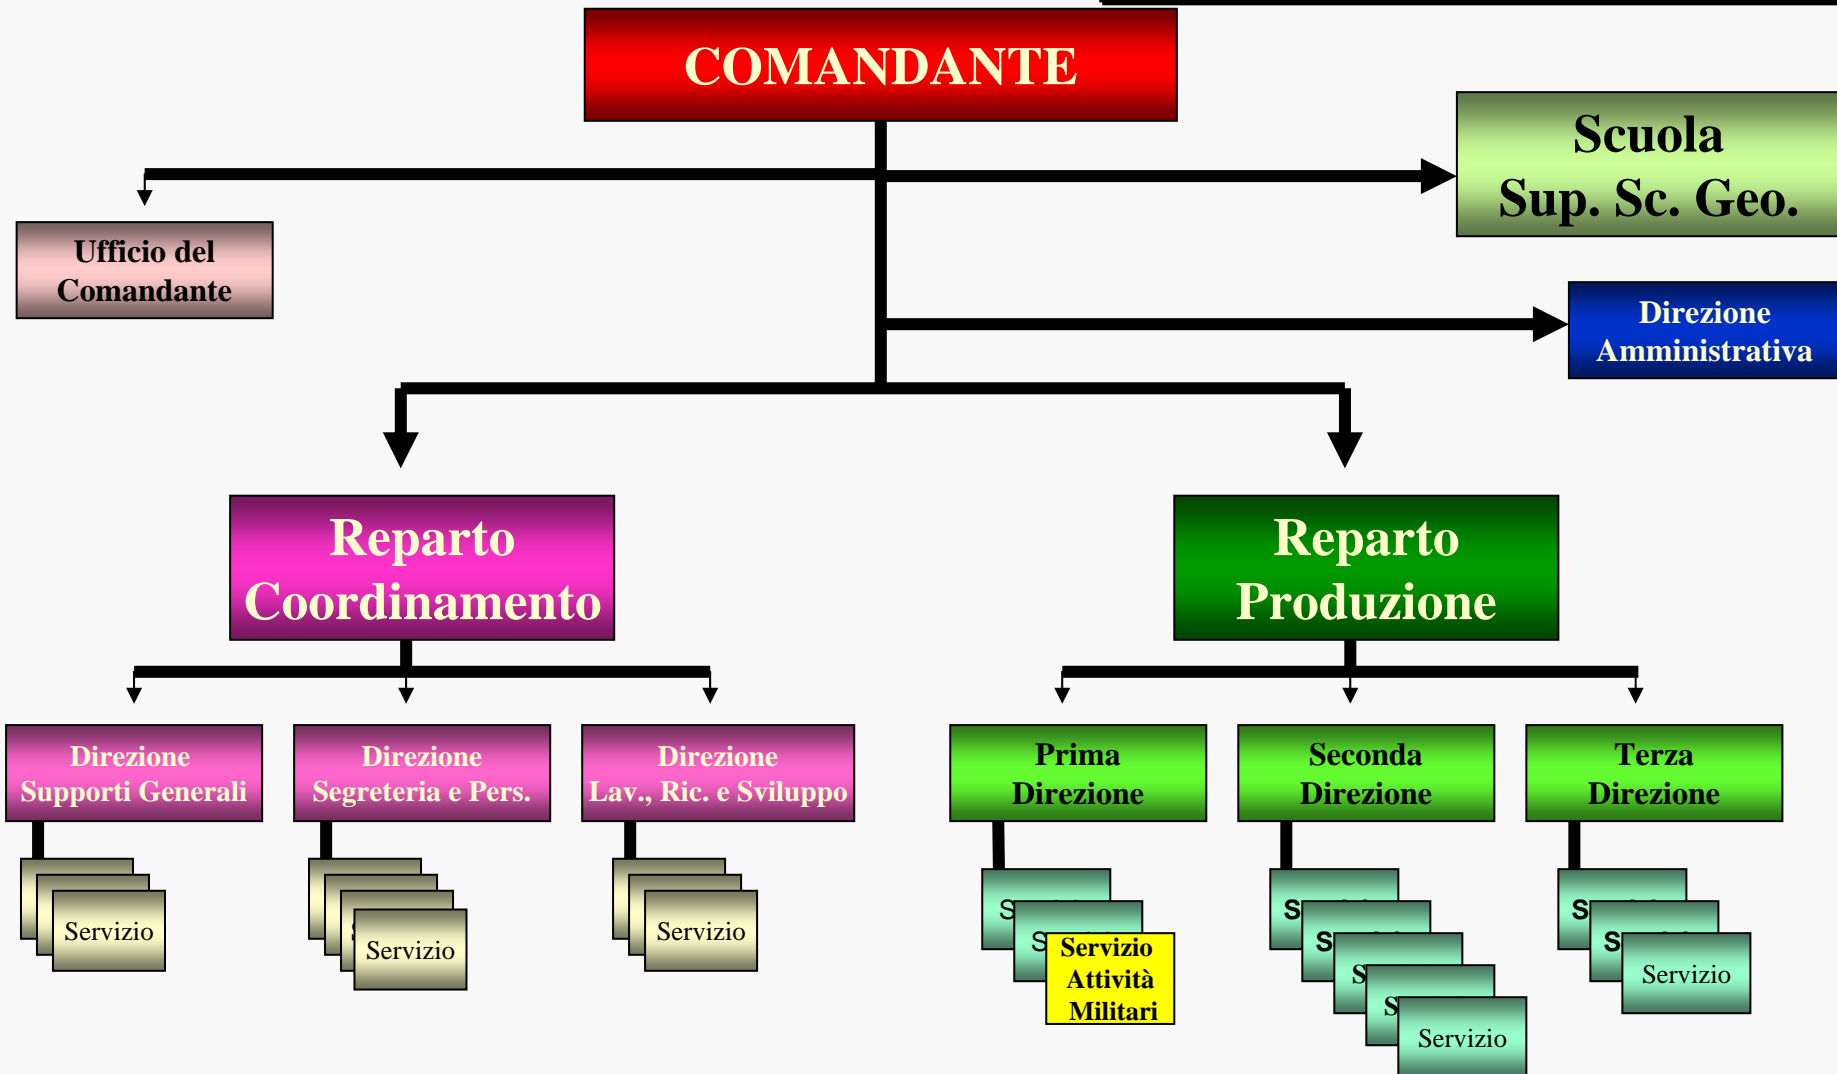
COMANDANTE

Scuola Sup. Sc. Geo.

Ufficio del Comandante

Direzione Amministrativa

Reparto Coordinamento

Reparto Produzione

Direzione Supporti Generali

Direzione Segreteria e Pers.

Direzione Lav., Ric. e Sviluppo

Prima Direzione

Seconda Direzione

Terza Direzione

Servizio

Servizio

Servizio

S

S

Servizio Attività Militari

S

S

S

S

Servizio

S

S

Servizio